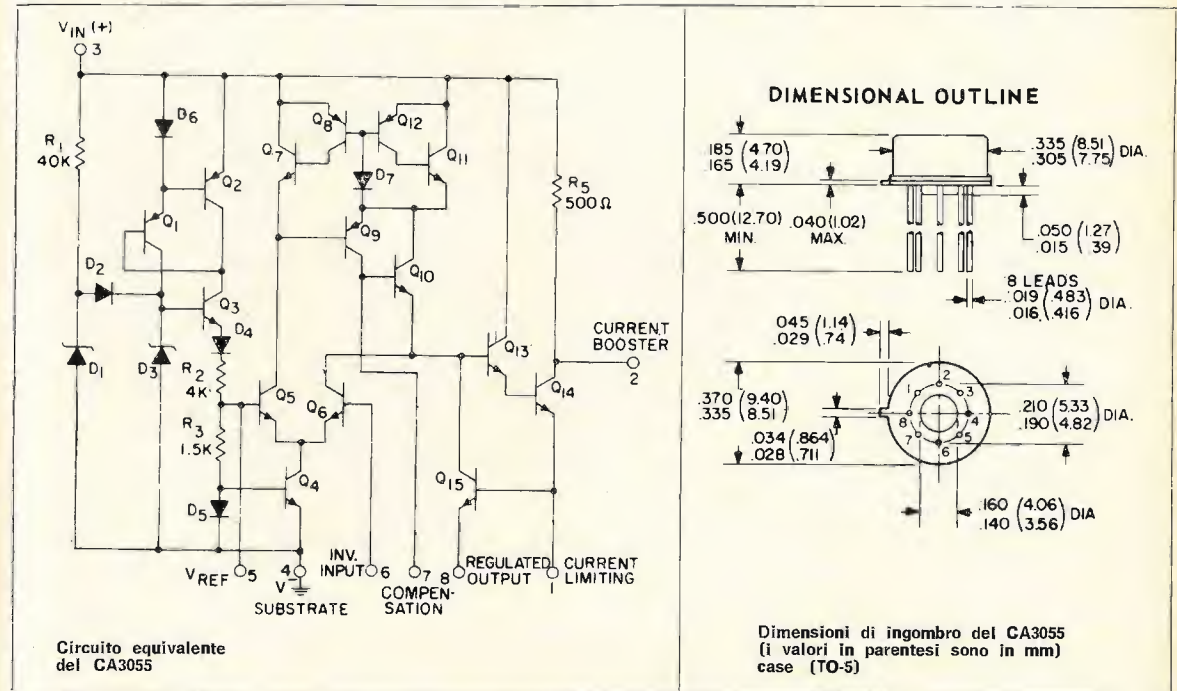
$V_{IN}$ (+)
3
$R_1$
40K
D6
Q2
Q1
D2
Q3
D4
D1
D3
$R_2$
4K
$R_3$
1.5K
D5
Q4
Q5
Q6
Q7
Q8
Q12
Q11
D7
Q9
Q10
$R_5$
500 Ω
Q13
Q14
Q15
CURRENT BOOSTER
2
$V_{REF}$ 5
4
V
SUBSTRATE
INV. INPUT 6
7
COMPENSATION
8
REGULATED OUTPUT
CURRENT LIMITING
1

Circuito equivalente del CA3055

DIMENSIONAL OUTLINE

.185 (4.70)
.165 (4.19)
.335 (8.51)
.305 (7.75) DIA.
.500 (12.70) MIN.
.040 (1.02) MAX.
.050 (1.27)
.015 (.39)
8 LEADS
.019 (.483)
.016 (.416) DIA.
.045 (1.14)
.029 (.74)
.370 (9.40)
.335 (8.51)
.034 (.864)
.028 (.711)
1 2 3 4 5 6 7 8
.210 (5.33)
.190 (4.82) DIA.
.160 (4.06)
.140 (3.56) DIA

Dimensioni di ingombro del CA3055 (i valori in parentesi sono in mm) case (TO-5)